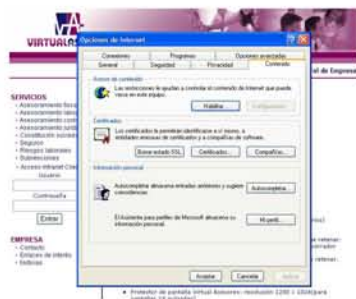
VIRTUALAS

Opciones de Internet

Conexiones | Programas | Opciones avanzadas
General | Seguridad | Privacidad | Contenido

Asesor de contenido
Las restricciones le ayudan a controlar el contenido de Internet que puede verse en este equipo.
Habilitar... | Configuración...

Certificados
Los certificados le permiten identificarse a sí mismo, a entidades emisoras de certificados y a compañías de software.
Borrar estado SSL | Certificados... | Compañías...

Información personal
Autocompletar almacena entradas anteriores y sugiere coincidencias.
Autocompletar...
El Asistente para perfiles de Microsoft almacena su información personal.
Mi perfil...

Aceptar | Cancelar | Aplicar

SERVICIOS
- Asesoramiento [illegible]
- Asesoramiento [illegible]
- Asesoramiento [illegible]
- Asesoramiento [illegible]
- Constitución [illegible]
- Seguros
- Riesgos laborales
- Subvenciones
- Acceso intranet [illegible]
Usuario
Contraseña
Entrar

EMPRESA
- Contacto
- Enlaces de interés
- Noticias

al de Empresa

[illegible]

Protector de pantalla Virtual Asesores: resolución 1280 x 1024 (para pantallas 19 pulgadas)